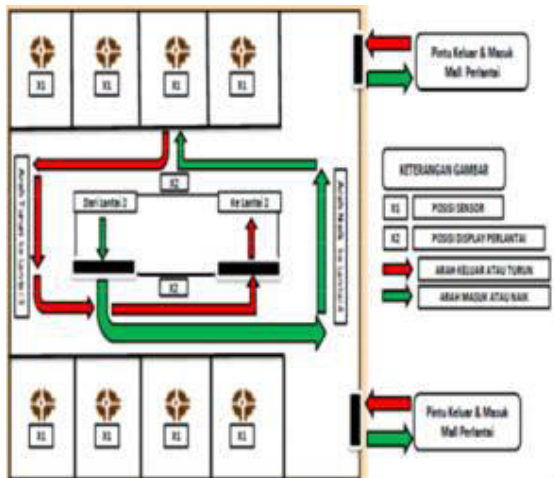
X1

X1

X1

X1

Pintu Keluar & Masuk Mall Perlantai

X2

Arah Turun ke Lantai 1

Dari Lantai 2

Ke Lantai 2

Arah Naik ke Lantai 3

X2

KETERANGAN GAMBAR

X1 POSISI SENSOR

X2 POSISI DISPLAY PERLANTAI

ARAH KELUAR ATAU TURUN

ARAH MASUK ATAU NAIK

X1

X1

X1

X1

Pintu Keluar & Masuk Mall Perlantai